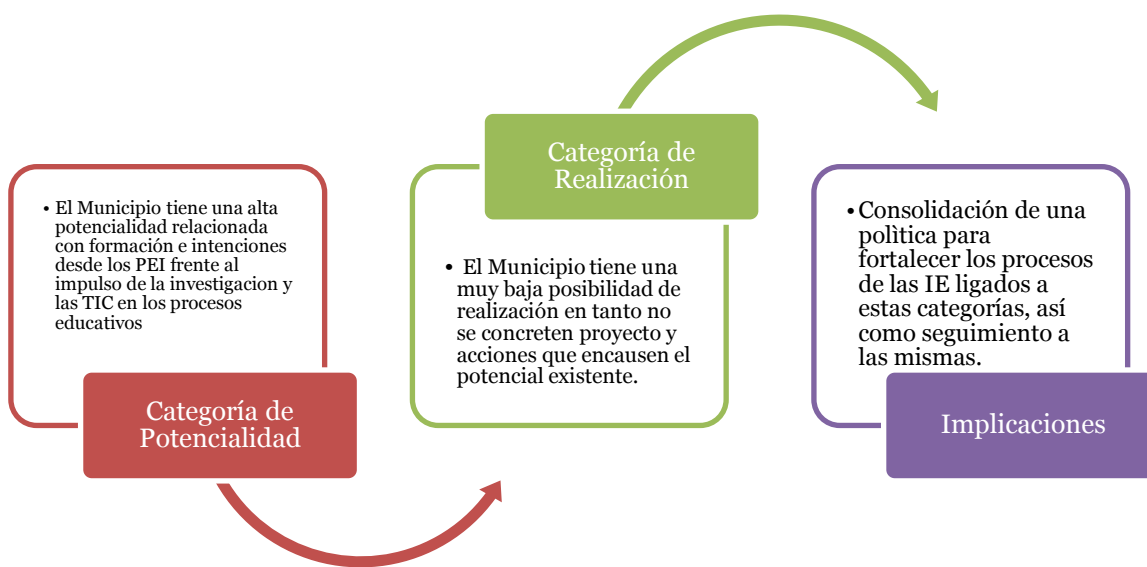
• El Municipio tiene una alta potencialidad relacionada con formación e intenciones desde los PEI frente al impulso de la investigacion y las TIC en los procesos educativos

Categoría de Potencialidad

Categoría de Realización

• El Municipio tiene una muy baja posibilidad de realización en tanto no se concreten proyecto y acciones que encausen el potencial existente.

• Consolidación de una politica para fortalecer los procesos de las IE ligados a estas categorías, así como seguimiento a las mismas.

Implicaciones